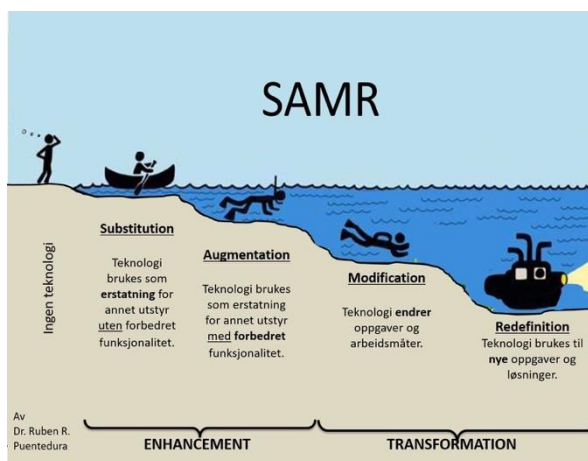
SAMR

Ingen teknologi

Substitution

Teknologi brukes som erstatning for annet utstyr uten forbedret funksjonalitet.

Augmentation

Teknologi brukes som erstatning for annet utstyr med forbedret funksjonalitet.

Modification

Teknologi endrer oppgaver og arbeidsmåter.

Redefinition

Teknologi brukes til nye oppgaver og løsninger.

Av Dr. Ruben R. Puentedura

ENHANCEMENT

TRANSFORMATION